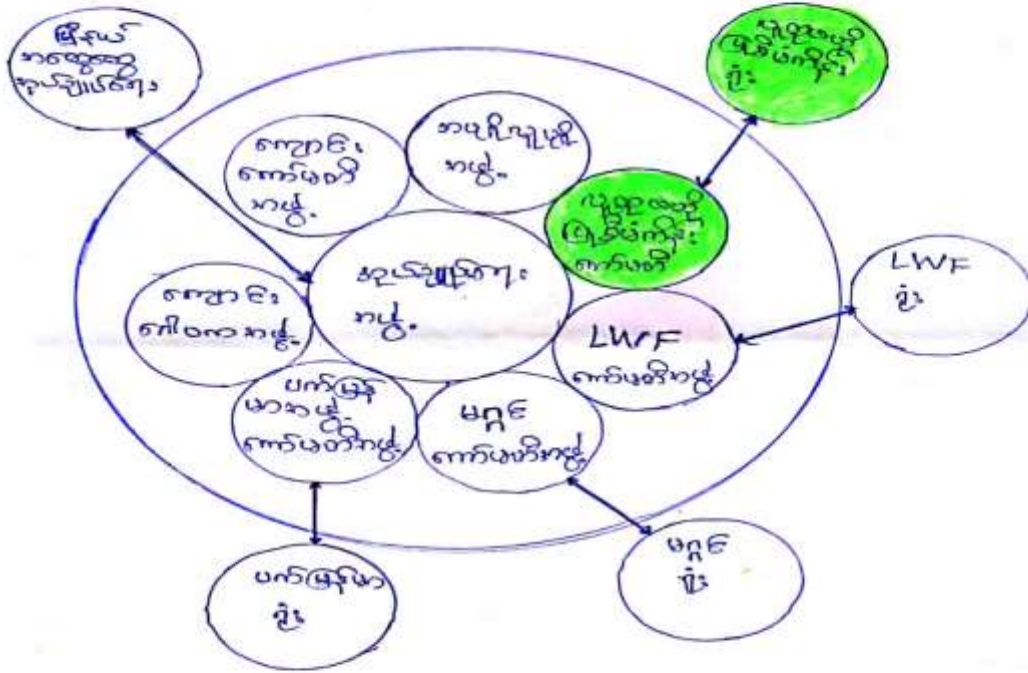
မြို့နယ် အထွေထွေ အုပ်ချုပ်ရေး

ကျောင်း ကော်မတီ အဖွဲ့

အမိုးရှိသူ အဖွဲ့

လူမှုဖူလုံရေး ဦးစီးဌာန ဦး

လူမှုဖူလုံရေး ဖွံ့ဖြိုး ကော်မတီ

ကျေးရွာ အုပ်ချုပ်ရေး အဖွဲ့

LWF ဦး

ကျောင်း ဆရာ အဖွဲ့

LWF ကော်မတီ အဖွဲ့

ပက်ဖြန့် မာဆ အဖွဲ့ ကော်မတီ အဖွဲ့

မဂ္ဂင် ကော်မတီ အဖွဲ့

ပက်ဖြန့်မာ ဦး

မဂ္ဂင် ဦး